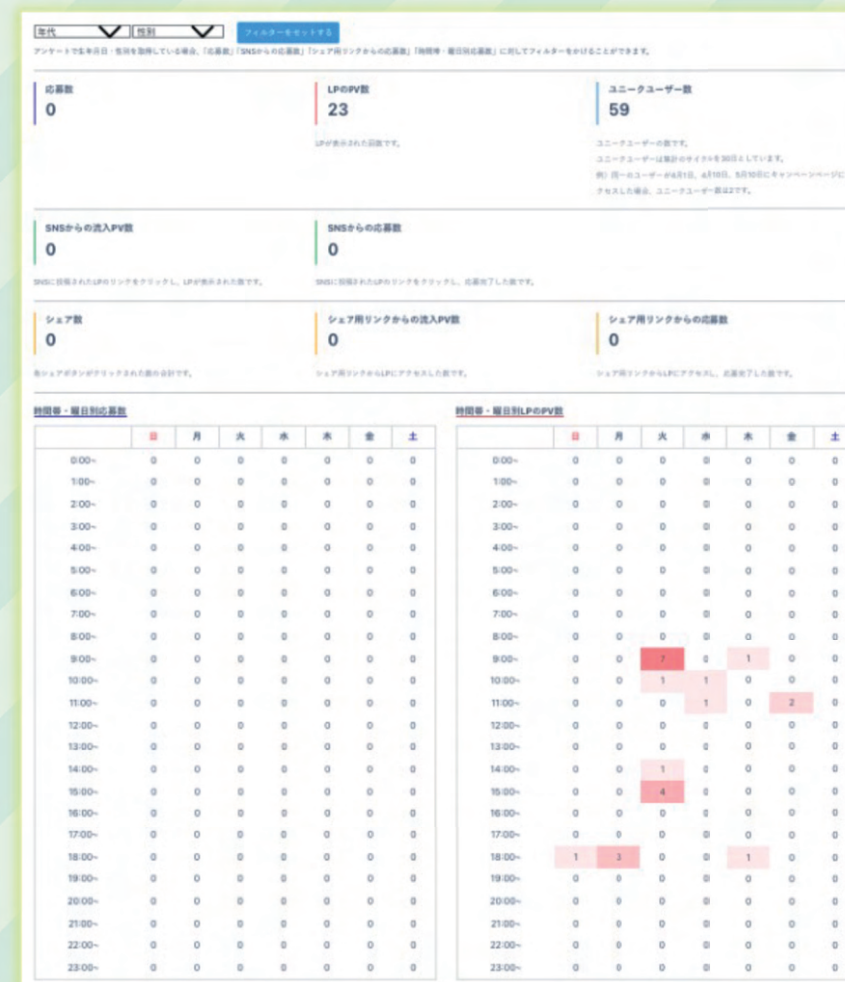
年代 性別 フィルターをセットする

アンケートで年代・性別を取得している場合、「応募数」「SNSからの応募数」「シェア用リンクからの応募数」「時間帯・曜日別応募数」に対してフィルターをかけることができます。

応募数
0

LPのPV数
23
LPが表示された回数です。

ユニークユーザー数
59
ユニークユーザーの数です。
ユニークユーザーは集計のサイクルを30日としています。
例）同一のユーザーが6月1日、6月10日、5月10日にキャンペーンページにアクセスした場合、ユニークユーザー数は2です。

SNSからの流入PV数
0
SNSに投稿されたLPのリンクをクリックし、LPが表示された数です。

SNSからの応募数
0
SNSに投稿されたLPのリンクをクリックし、応募完了した数です。

シェア数
0
各シェアボタンがクリックされた数の合計です。

シェア用リンクからの流入PV数
0
シェア用リンクからLPにアクセスした数です。

シェア用リンクからの応募数
0
シェア用リンクからLPにアクセスし、応募完了した数です。

時間帯・曜日別応募数

| | 日 | 月 | 火 | 水 | 木 | 金 | 土 |
|---|---|---|---|---|---|---|---|
| 0:00~ | 0 | 0 | 0 | 0 | 0 | 0 | 0 |
| 1:00~ | 0 | 0 | 0 | 0 | 0 | 0 | 0 |
| 2:00~ | 0 | 0 | 0 | 0 | 0 | 0 | 0 |
| 3:00~ | 0 | 0 | 0 | 0 | 0 | 0 | 0 |
| 4:00~ | 0 | 0 | 0 | 0 | 0 | 0 | 0 |
| 5:00~ | 0 | 0 | 0 | 0 | 0 | 0 | 0 |
| 6:00~ | 0 | 0 | 0 | 0 | 0 | 0 | 0 |
| 7:00~ | 0 | 0 | 0 | 0 | 0 | 0 | 0 |
| 8:00~ | 0 | 0 | 0 | 0 | 0 | 0 | 0 |
| 9:00~ | 0 | 0 | 0 | 0 | 0 | 0 | 0 |
| 10:00~ | 0 | 0 | 0 | 0 | 0 | 0 | 0 |
| 11:00~ | 0 | 0 | 0 | 0 | 0 | 0 | 0 |
| 12:00~ | 0 | 0 | 0 | 0 | 0 | 0 | 0 |
| 13:00~ | 0 | 0 | 0 | 0 | 0 | 0 | 0 |
| 14:00~ | 0 | 0 | 0 | 0 | 0 | 0 | 0 |
| 15:00~ | 0 | 0 | 0 | 0 | 0 | 0 | 0 |
| 16:00~ | 0 | 0 | 0 | 0 | 0 | 0 | 0 |
| 17:00~ | 0 | 0 | 0 | 0 | 0 | 0 | 0 |
| 18:00~ | 0 | 0 | 0 | 0 | 0 | 0 | 0 |
| 19:00~ | 0 | 0 | 0 | 0 | 0 | 0 | 0 |
| 20:00~ | 0 | 0 | 0 | 0 | 0 | 0 | 0 |
| 21:00~ | 0 | 0 | 0 | 0 | 0 | 0 | 0 |
| 22:00~ | 0 | 0 | 0 | 0 | 0 | 0 | 0 |
| 23:00~ | 0 | 0 | 0 | 0 | 0 | 0 | 0 |

時間帯・曜日別LPのPV数

| | 日 | 月 | 火 | 水 | 木 | 金 | 土 |
|---|---|---|---|---|---|---|---|
| 0:00~ | 0 | 0 | 0 | 0 | 0 | 0 | 0 |
| 1:00~ | 0 | 0 | 0 | 0 | 0 | 0 | 0 |
| 2:00~ | 0 | 0 | 0 | 0 | 0 | 0 | 0 |
| 3:00~ | 0 | 0 | 0 | 0 | 0 | 0 | 0 |
| 4:00~ | 0 | 0 | 0 | 0 | 0 | 0 | 0 |
| 5:00~ | 0 | 0 | 0 | 0 | 0 | 0 | 0 |
| 6:00~ | 0 | 0 | 0 | 0 | 0 | 0 | 0 |
| 7:00~ | 0 | 0 | 0 | 0 | 0 | 0 | 0 |
| 8:00~ | 0 | 0 | 0 | 0 | 0 | 0 | 0 |
| 9:00~ | 0 | 0 | 7 | 0 | 1 | 0 | 0 |
| 10:00~ | 0 | 0 | 1 | 1 | 0 | 0 | 0 |
| 11:00~ | 0 | 0 | 0 | 1 | 0 | 2 | 0 |
| 12:00~ | 0 | 0 | 0 | 0 | 0 | 0 | 0 |
| 13:00~ | 0 | 0 | 0 | 0 | 0 | 0 | 0 |
| 14:00~ | 0 | 0 | 1 | 0 | 0 | 0 | 0 |
| 15:00~ | 0 | 0 | 4 | 0 | 0 | 0 | 0 |
| 16:00~ | 0 | 0 | 0 | 0 | 0 | 0 | 0 |
| 17:00~ | 0 | 0 | 0 | 0 | 0 | 0 | 0 |
| 18:00~ | 1 | 3 | 0 | 0 | 1 | 0 | 0 |
| 19:00~ | 0 | 0 | 0 | 0 | 0 | 0 | 0 |
| 20:00~ | 0 | 0 | 0 | 0 | 0 | 0 | 0 |
| 21:00~ | 0 | 0 | 0 | 0 | 0 | 0 | 0 |
| 22:00~ | 0 | 0 | 0 | 0 | 0 | 0 | 0 |
| 23:00~ | 0 | 0 | 0 | 0 | 0 | 0 | 0 |